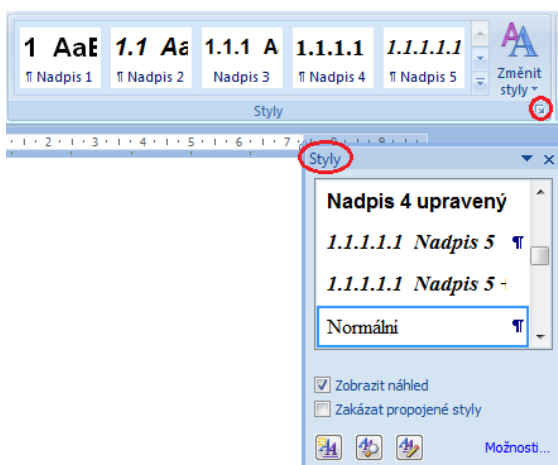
1 AaE ¶ Nadpis 1
1.1 Aa ¶ Nadpis 2
1.1.1 A Nadpis 3
1.1.1.1 ¶ Nadpis 4
1.1.1.1.1 ¶ Nadpis 5
Změnit styly
Styly

1 · 2 · 1 · 3 · 1 · 4 · 1 · 5 · 1 · 6 · 1 · 7

Styly
Nadpis 4 upravený
1.1.1.1.1 Nadpis 5 ¶
1.1.1.1.1 Nadpis 5 +
Normální ¶
☑ Zobrazit náhled
☐ Zakázat propojené styly
Možnosti...